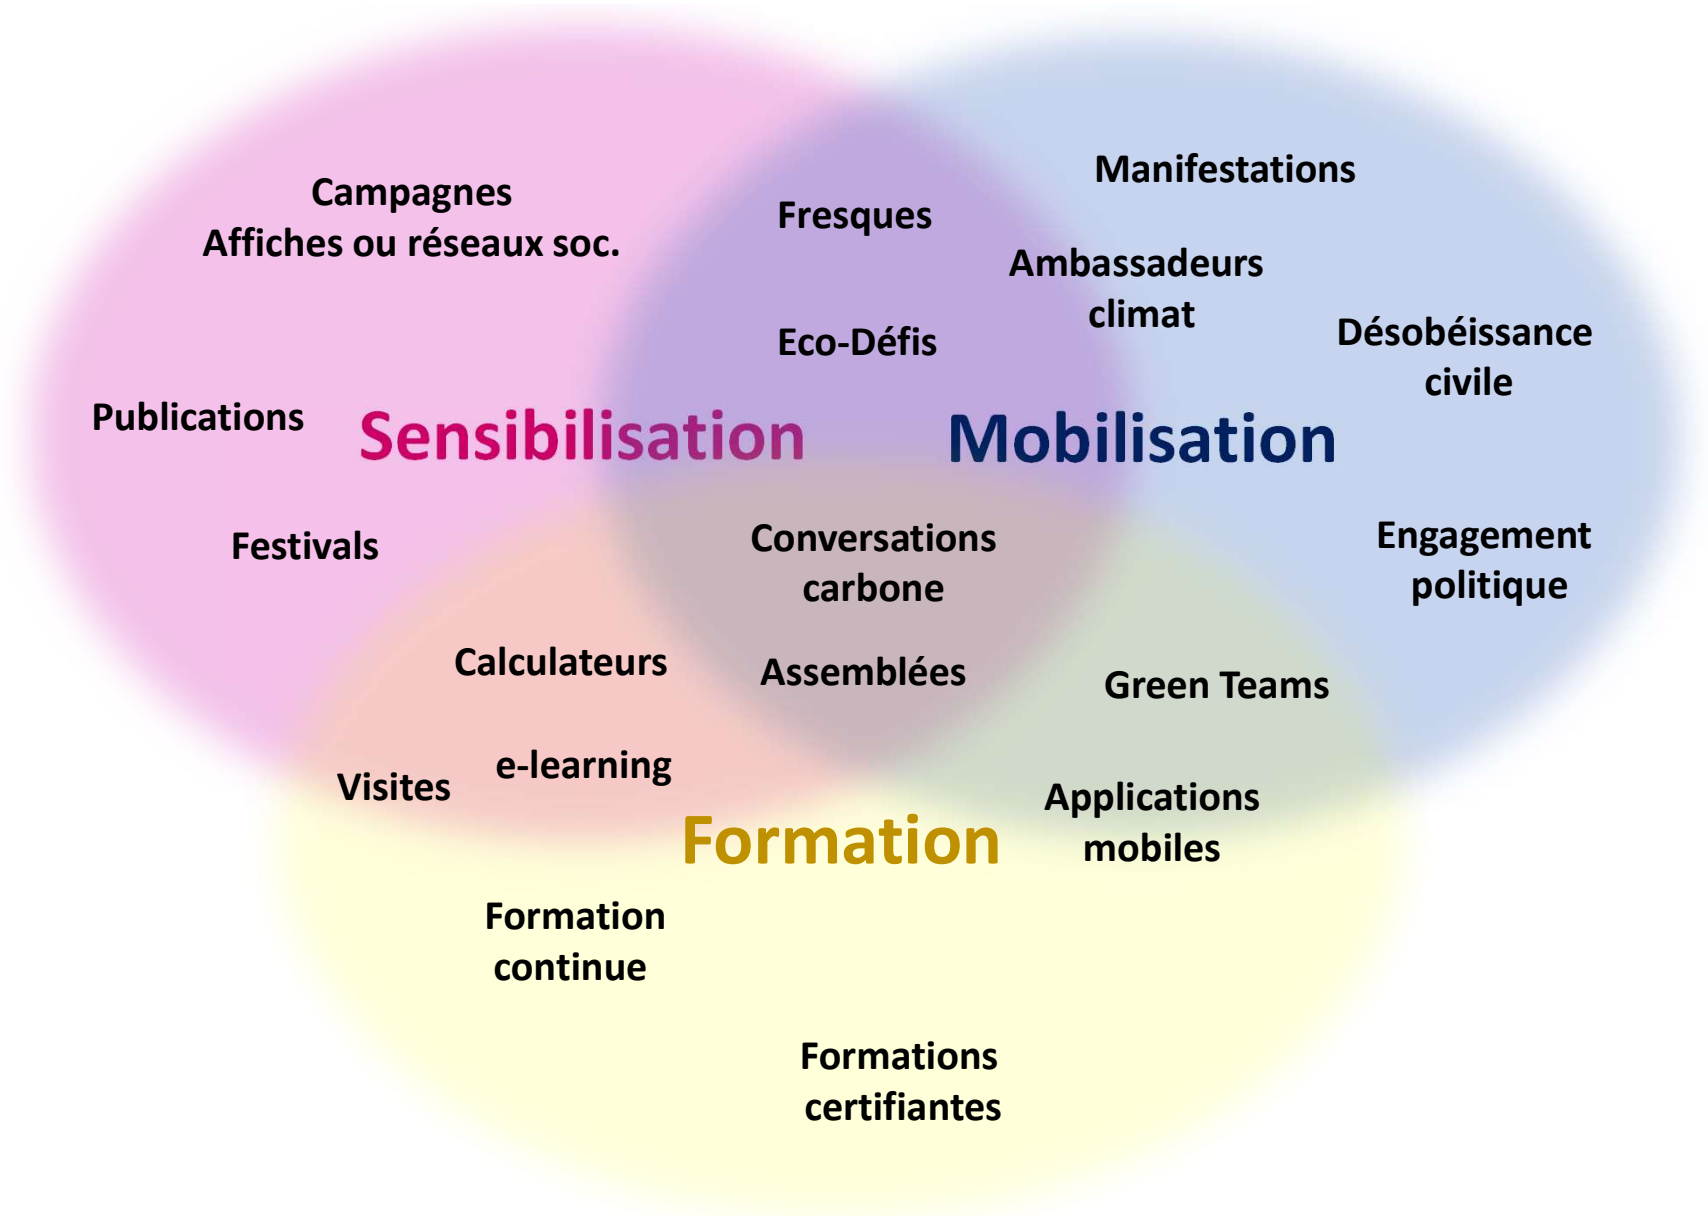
Campagnes
Affiches ou réseaux soc.

Fresques

Manifestations

Ambassadeurs climat

Eco-Défis

Désobéissance civile

Publications

Sensibilisation

Mobilisation

Festivals

Conversations carbone

Engagement politique

Calculateurs

Assemblées

Green Teams

Visites

e-learning

Applications mobiles

Formation

Formation continue

Formations certifiantes